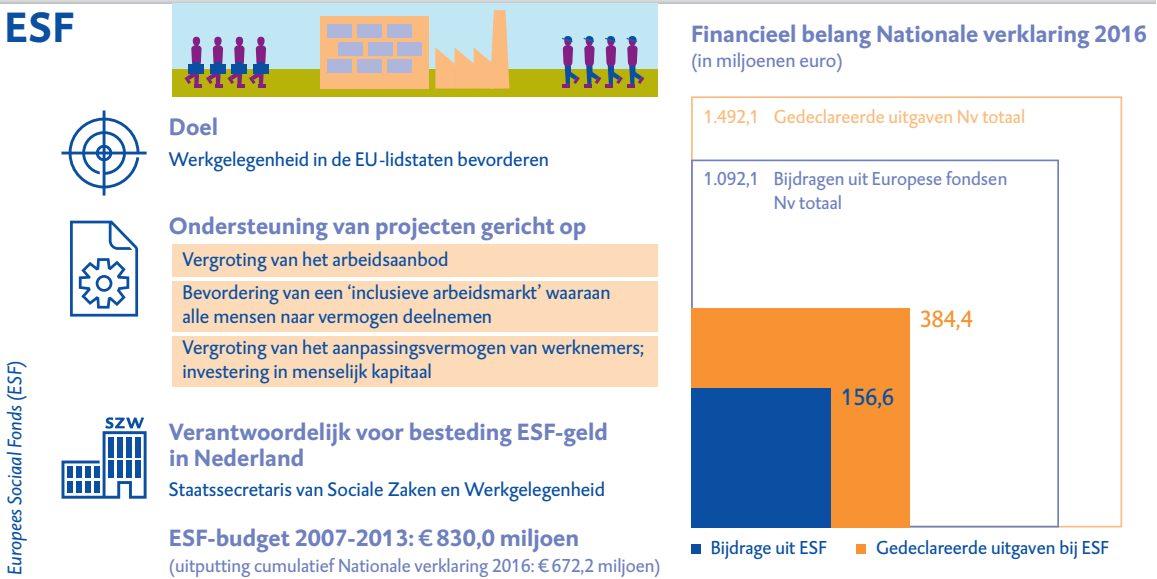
ESF

Doel
Werkgelegenheid in de EU-lidstaten bevorderen

Ondersteuning van projecten gericht op
Vergroting van het arbeidsaanbod
Bevordering van een 'inclusieve arbeidsmarkt' waaraan alle mensen naar vermogen deelnemen
Vergroting van het aanpassingsvermogen van werknemers; investering in menselijk kapitaal

SZW
Verantwoordelijk voor besteding ESF-geld in Nederland
Staatssecretaris van Sociale Zaken en Werkgelegenheid

ESF-budget 2007-2013: € 830,0 miljoen
(uitputting cumulatief Nationale verklaring 2016: € 672,2 miljoen)

Europees Sociaal Fonds (ESF)

Financieel belang Nationale verklaring 2016
(in miljoenen euro)

1.492,1 Gedeclareerde uitgaven Nv totaal
1.092,1 Bijdragen uit Europese fondsen Nv totaal
384,4
156,6

Bijdrage uit ESF
Gedeclareerde uitgaven bij ESF